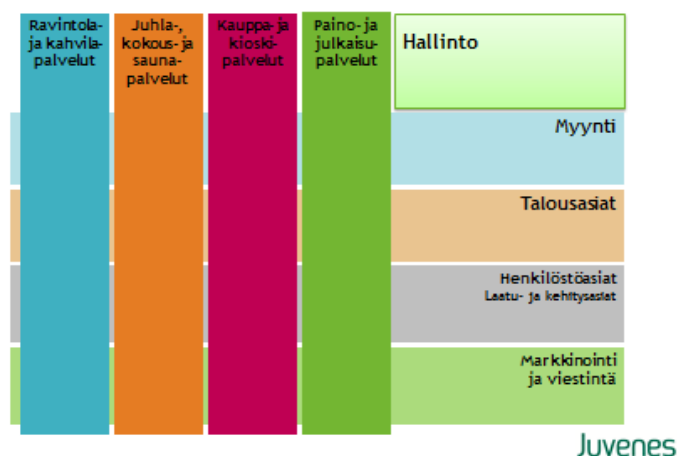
Ravintola- ja kahvilapalvelut

Juhla-, kokous- ja saunapalvelut

Kauppa- ja kioskipalvelut

Paino- ja julkaisupalvelut

Hallinto

Myynti

Talousasiat

Henkilöstöasiat
Laatu- ja kehitysasiat

Markkinointi ja viestintä

Juvenes